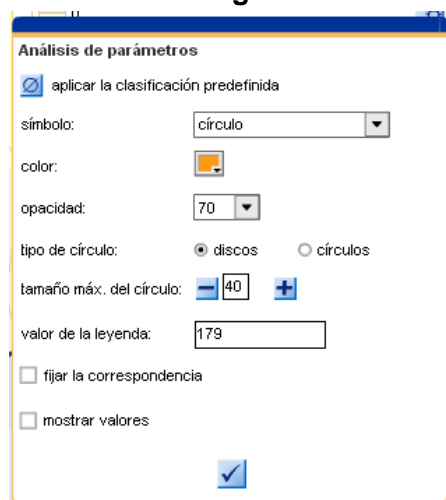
Análisis de parámetros

aplicar la clasificación predefinida

símbolo: círculo

color:

opacidad: 70

tipo de círculo: discos círculos

tamaño máx. del círculo: 40

valor de la leyenda: 179

fijar la correspondencia

mostrar valores